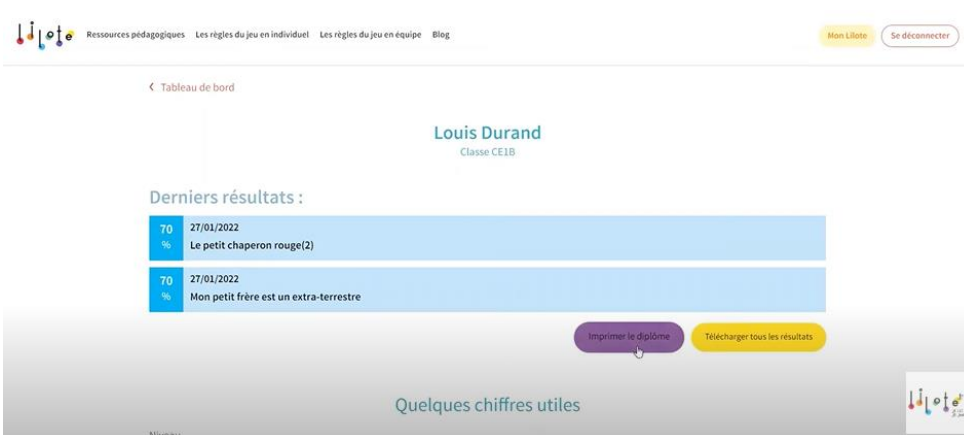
Lilote Ressources pédagogiques Les règles du jeu en individuel Les règles du jeu en équipe Blog

Mon Lilote Se déconnecter

‹ Tableau de bord

Louis Durand
Classe CE1B

Derniers résultats :

70 % 27/01/2022
Le petit chaperon rouge(2)

70 % 27/01/2022
Mon petit frère est un extra-terrestre

Imprimer le diplôme Télécharger tous les résultats

Quelques chiffres utiles

Niveau

Lilote